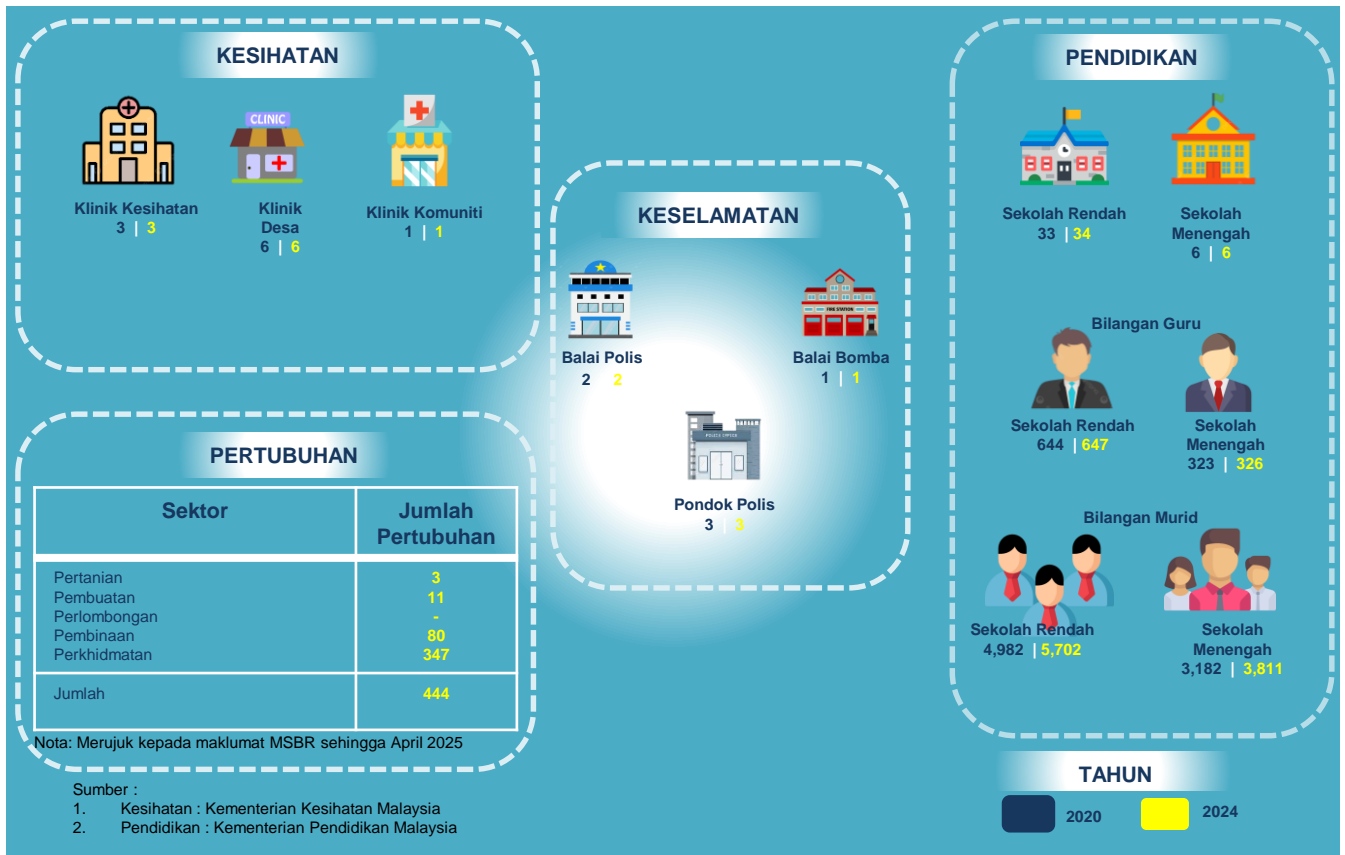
KESIHATAN

CLINIC

Klinik Kesihatan
3 | 3

Klinik Desa
6 | 6

Klinik Komuniti
1 | 1

KESELAMATAN

Balai Polis
2 | 2

FIRE STATION

Balai Bomba
1 | 1

POLICE OFFICE

Pondok Polis
3 | 3

PENDIDIKAN

Sekolah Rendah
33 | 34

Sekolah Menengah
6 | 6

Bilangan Guru

Sekolah Rendah
644 | 647

Sekolah Menengah
323 | 326

Bilangan Murid

Sekolah Rendah
4,982 | 5,702

Sekolah Menengah
3,182 | 3,811

PERTUBUHAN

| Sektor | Jumlah Pertubuhan |
|---|---|
| Pertanian<br>Pembuatan<br>Perlombongan<br>Pembinaan<br>Perkhidmatan | 3<br>11<br>-<br>80<br>347 |
| Jumlah | 444 |

Nota: Merujuk kepada maklumat MSBR sehingga April 2025

Sumber :
1. Kesihatan : Kementerian Kesihatan Malaysia
2. Pendidikan : Kementerian Pendidikan Malaysia

TAHUN

2020

2024